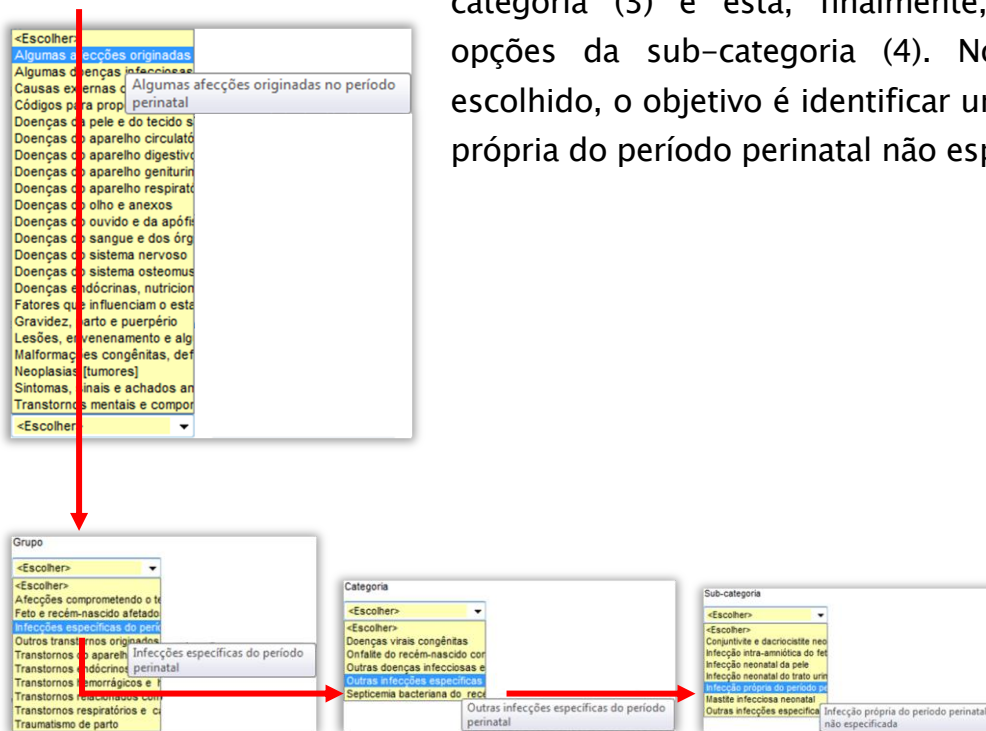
categoria (3) e esta, finalmente, opções da sub-categoria (4). No escolhido, o objetivo é identificar un própria do período perinatal não esp

<Escolher>
Algumas afecções originadas
Algumas doenças infecciosas
Causas externas c
Códigos para prop
Doenças da pele e do tecido s
Doenças do aparelho circulató
Doenças do aparelho digestivo
Doenças do aparelho geniturin
Doenças do aparelho respirató
Doenças do olho e anexos
Doenças do ouvido e da apófis
Doenças do sangue e dos órg
Doenças do sistema nervoso
Doenças do sistema osteomus
Doenças endócrinas, nutricion
Fatores que influenciam o esta
Gravidez, parto e puerpério
Lesões, envenenamento e alg
Malformações congênitas, def
Neoplasias [tumores]
Sintomas, sinais e achados an
Transtornos mentais e compor
<Escolher>

Algumas afecções originadas no período perinatal

Grupo
<Escolher>
<Escolher>
Afecções comprometendo o te
Feto e recém-nascido afetado
Infecções específicas do perí
Outros transtornos originados
Transtornos do aparelh
Transtornos endócrinos
Transtornos hemorrágicos e
Transtornos relacionados com
Transtornos respiratórios e c
Traumatismo de parto

Infecções específicas do período perinatal

Categoria
<Escolher>
<Escolher>
Doenças virais congênitas
Onfalite do recém-nascido cor
Outras doenças infecciosas e
Outras infecções específicas
Septicemia bacteriana do rece

Outras infecções específicas do período perinatal

Sub-categoria
<Escolher>
<Escolher>
Conjuntivite e dacriocistite neo
Infecção intra-amniótica do fet
Infecção neonatal da pele
Infecção neonatal do trato urin
Infecção própria do período pe
Mastite infecciosa neonatal
Outras infecções específica

Infecção própria do período perinatal não especificada